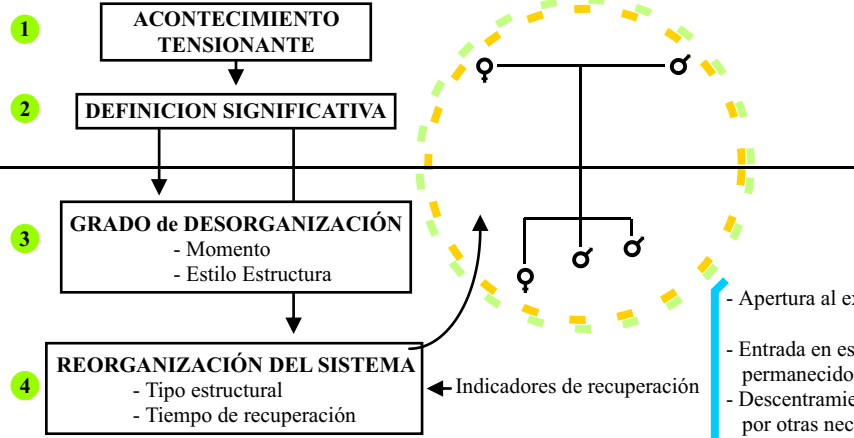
1
ACONTECIMIENTO TENSIONANTE

2
DEFINICION SIGNIFICATIVA

3
GRADO de DESORGANIZACIÓN
- Momento
- Estilo Estructura

4
REORGANIZACIÓN DEL SISTEMA
- Tipo estructural
- Tiempo de recuperación

Indicadores de recuperación

- Apertura al ex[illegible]
- Entrada en es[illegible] permanecido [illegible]
- Descentramie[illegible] por otras nec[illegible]